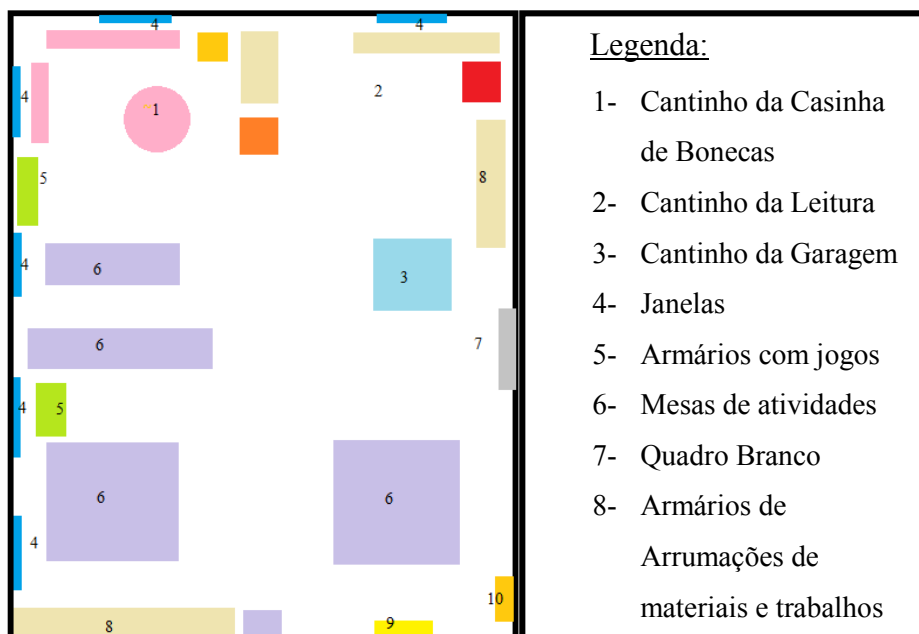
4
4
4
1
2
5
8
4
6
3
6
7
4
5
6
6
4
10
8
9

Legenda:

1- Cantinho da Casinha de Bonecas
2- Cantinho da Leitura
3- Cantinho da Garagem
4- Janelas
5- Armários com jogos
6- Mesas de atividades
7- Quadro Branco
8- Armários de Arrumações de materiais e trabalhos